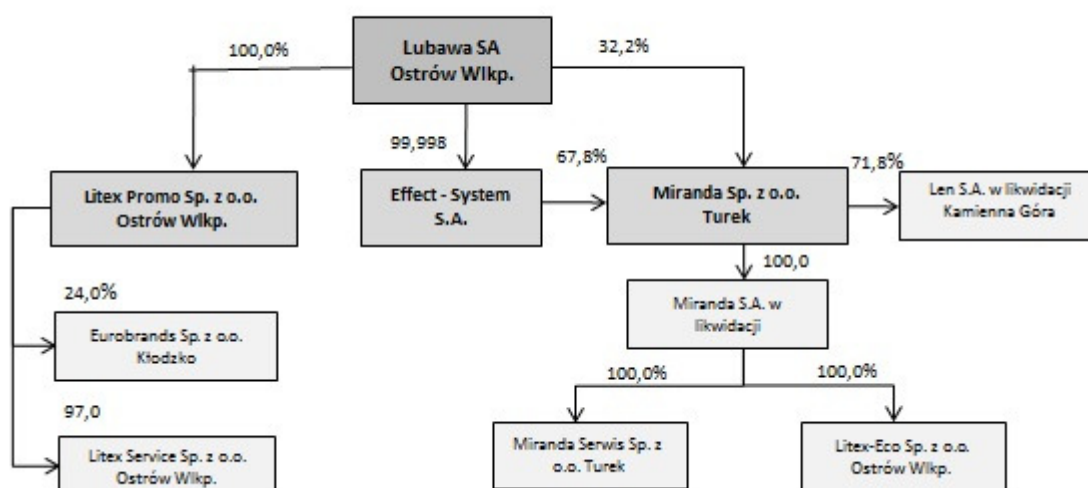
Lubawa SA
Ostrów Wlkp.

100,0%

32,2%

99,998

67,8%

71,8%

Litex Promo Sp. z o.o.
Ostrów Wlkp.

Effect - System
S.A.

Miranda Sp. z o.o.
Turek

Len S.A. w likwidacji
Kamienna Góra

100,0

Miranda S.A. w likwidacji

24,0%

Eurobrands Sp. z o.o.
Kłodzko

100,0%

100,0%

97,0

Litex Service Sp. z o.o.
Ostrów Wlkp.

Miranda Serwis Sp. z o.o. Turek

Litex-Eco Sp. z o.o.
Ostrów Wlkp.